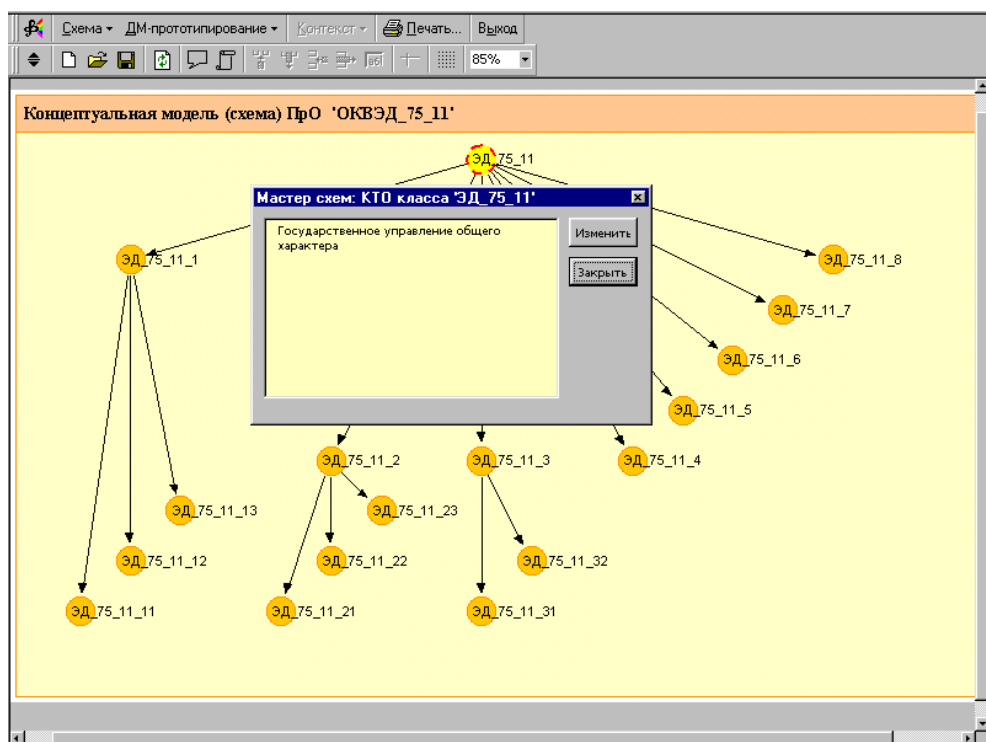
Схема ▾ ДМ-прототипирование ▾ Контекст ▾ Печать... Выход

85%

Концептуальная модель (схема) ПрО 'ОКВЭД_75_11'

ЭД_75_11

Мастер схем: КТО класса 'ЭД_75_11'

Государственное управление общего характера

Изменить

Закрыть

ЭД_75_11_1

ЭД_75_11_8

ЭД_75_11_7

ЭД_75_11_6

ЭД_75_11_5

ЭД_75_11_2

ЭД_75_11_3

ЭД_75_11_4

ЭД_75_11_13

ЭД_75_11_23

ЭД_75_11_12

ЭД_75_11_22

ЭД_75_11_32

ЭД_75_11_11

ЭД_75_11_21

ЭД_75_11_31